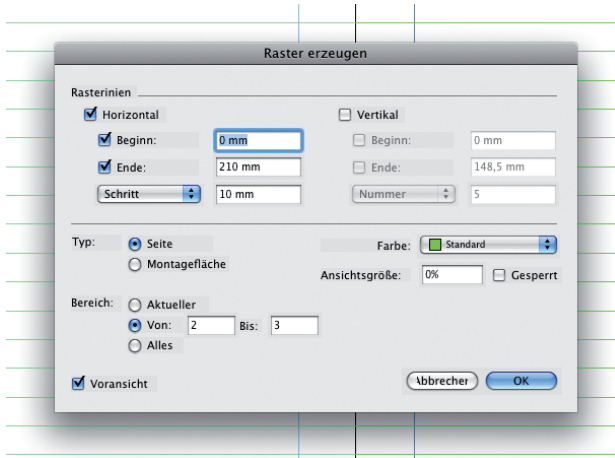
Raster erzeugen

Rasterinien

Horizontal

Beginn: 0 mm

Ende: 210 mm

Schritt 10 mm

Vertikal

Beginn: 0 mm

Ende: 148,5 mm

Nummer 5

Typ: Seite

Montagefläche

Farbe: Standard

Ansichtsgröße: 0% Gesperrt

Bereich: Aktueller

Von: 2 Bis: 3

Alles

Voransicht

Abbrecher OK